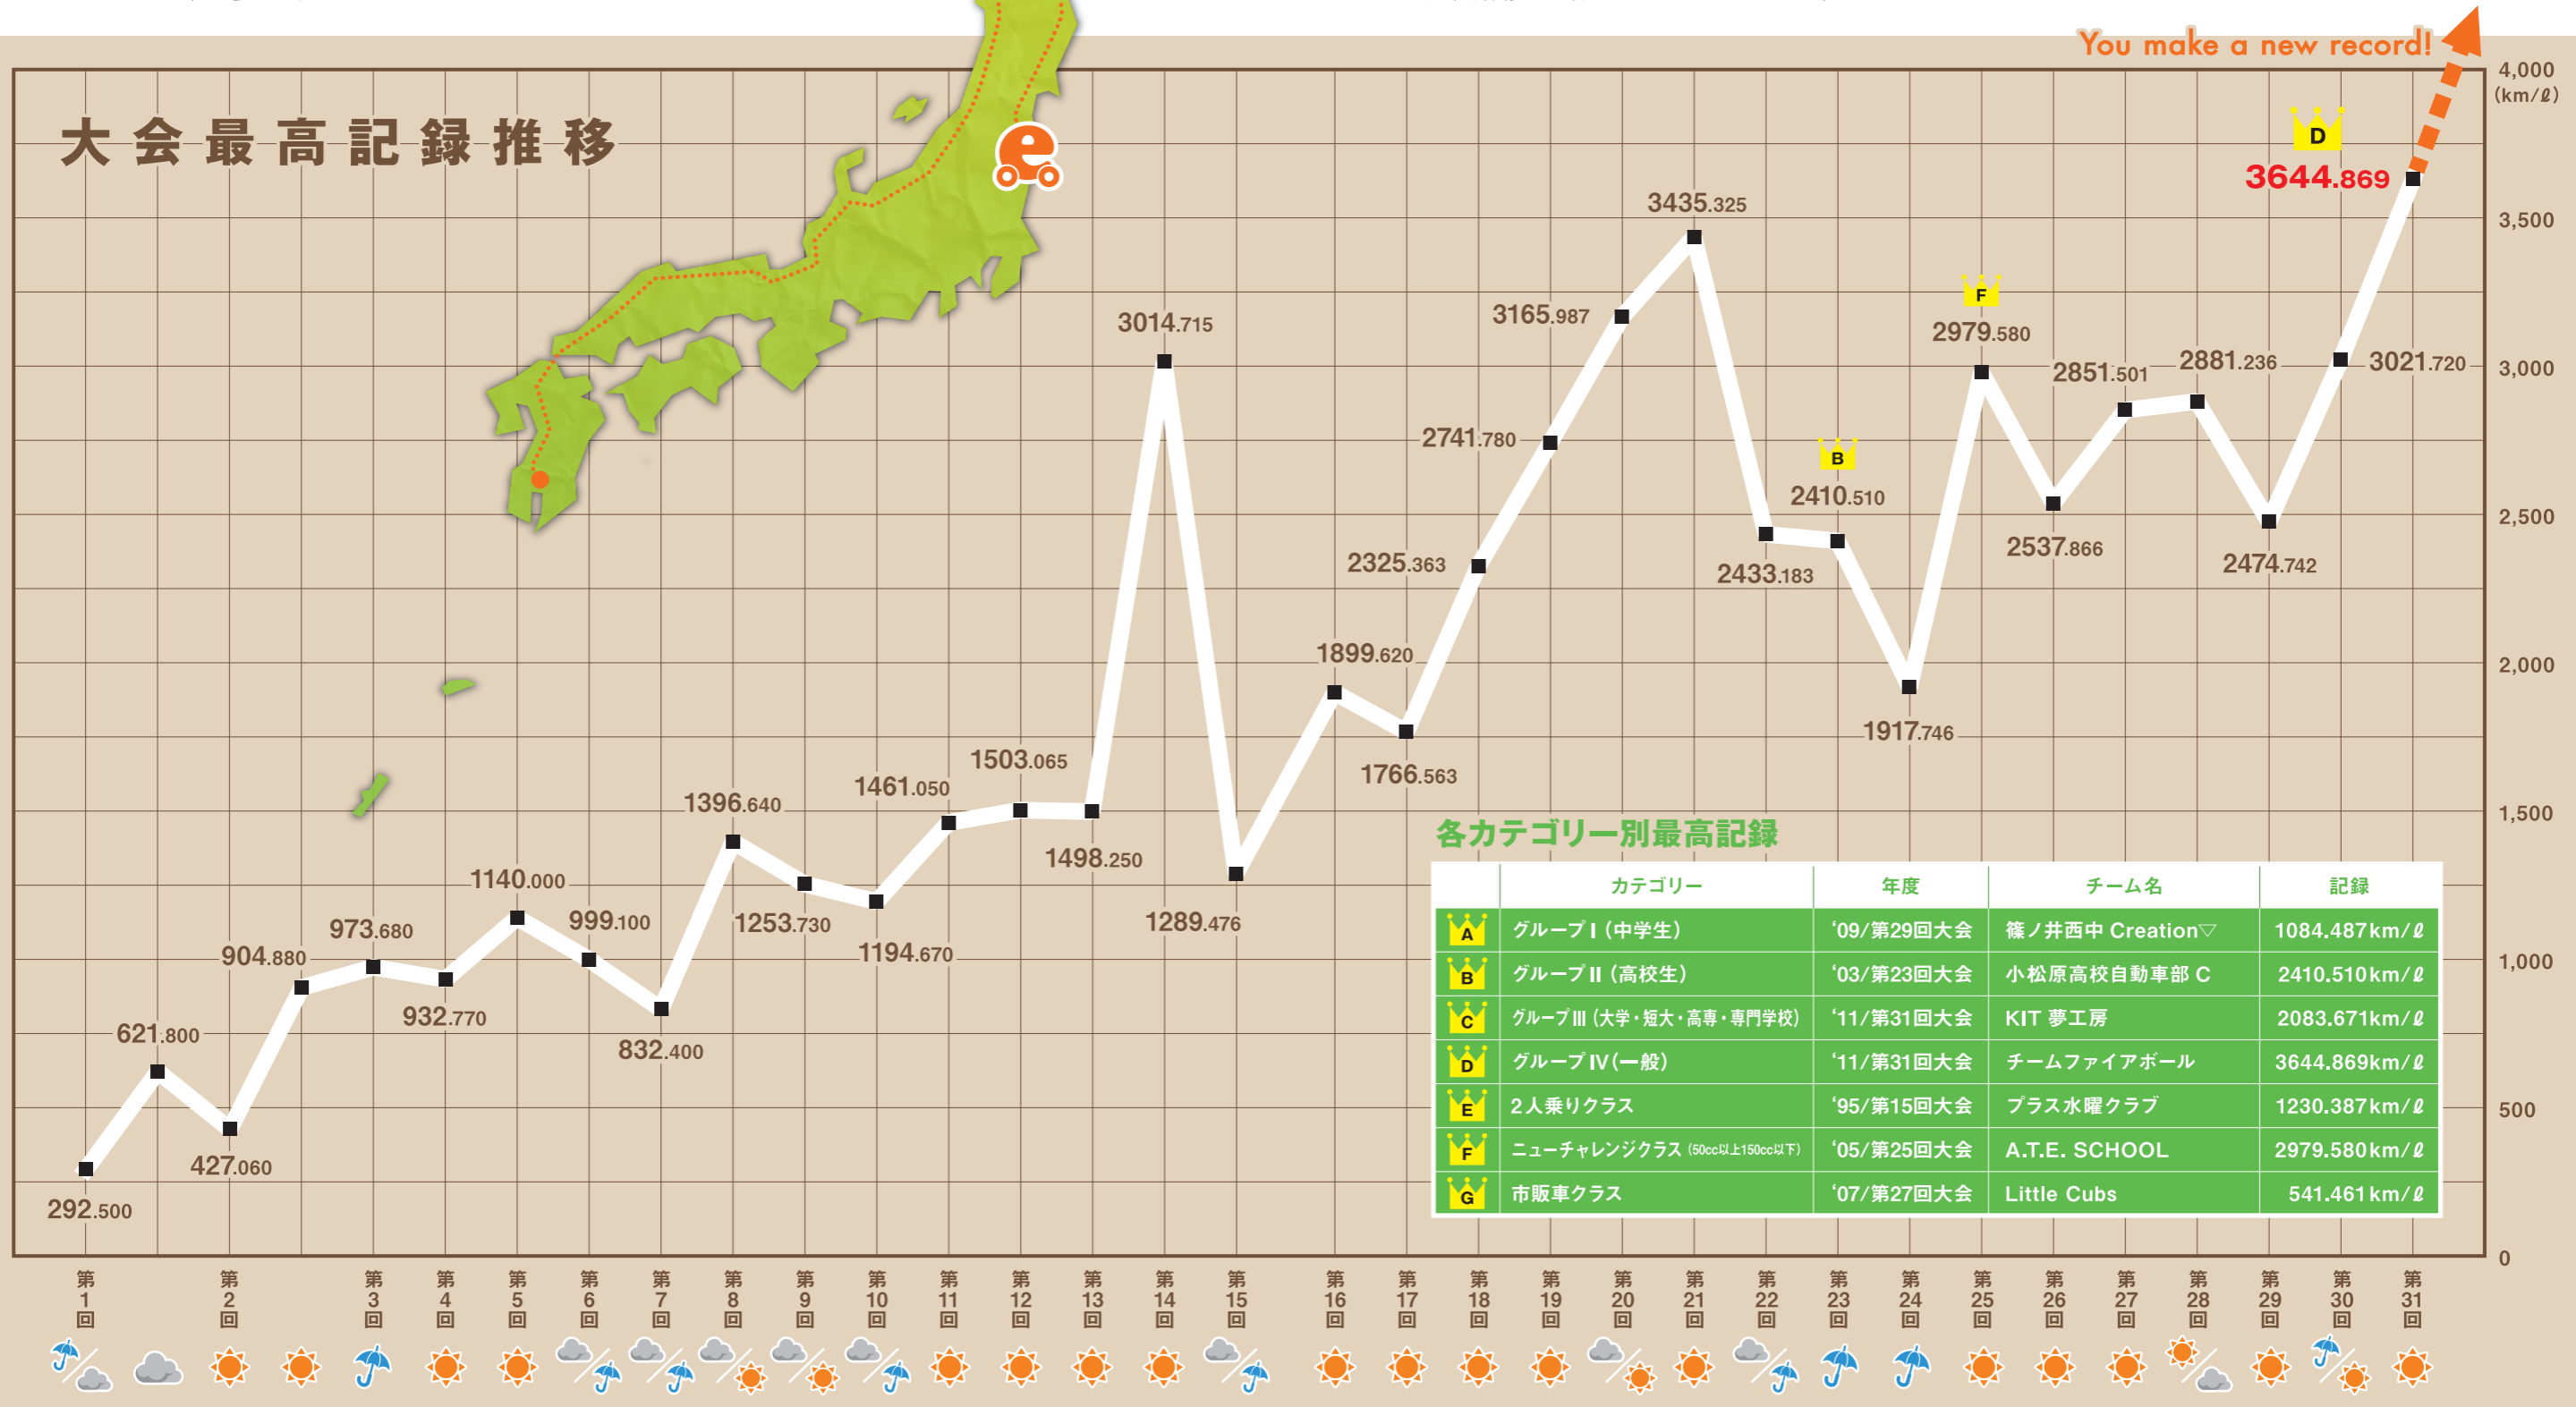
大会最高記録推移

You make a new record!

4,000 (km/ℓ)
3,500
3,000
2,500
2,000
1,500
1,000
500
0

D
3644.869
3435.325
3165.987
3014.715
F
2979.580
2851.501
2881.236
3021.720
2741.780
B
2410.510
2537.866
2474.742
2325.363
2433.183
1899.620
1917.746
1766.563
1503.065
1461.050
1396.640
1498.250
1289.476
1253.730
1194.670
1140.000
999.100
973.680
904.880
932.770
832.400
621.800
427.060
292.500

各カテゴリー別最高記録

| | カテゴリー | 年度 | チーム名 | 記録 |
|---|---|---|---|---|
| A | グループⅠ（中学生） | '09/第29回大会 | 篠ノ井西中 Creation▽ | 1084.487km/ℓ |
| B | グループⅡ（高校生） | '03/第23回大会 | 小松原高校自動車部 C | 2410.510km/ℓ |
| C | グループⅢ（大学・短大・高専・専門学校） | '11/第31回大会 | KIT 夢工房 | 2083.671km/ℓ |
| D | グループⅣ（一般） | '11/第31回大会 | チームファイアボール | 3644.869km/ℓ |
| E | 2人乗りクラス | '95/第15回大会 | プラス水曜クラブ | 1230.387km/ℓ |
| F | ニューチャレンジクラス (50cc以上150cc以下) | '05/第25回大会 | A.T.E. SCHOOL | 2979.580km/ℓ |
| G | 市販車クラス | '07/第27回大会 | Little Cubs | 541.461km/ℓ |

第1回 第2回 第3回 第4回 第5回 第6回 第7回 第8回 第9回 第10回 第11回 第12回 第13回 第14回 第15回 第16回 第17回 第18回 第19回 第20回 第21回 第22回 第23回 第24回 第25回 第26回 第27回 第28回 第29回 第30回 第31回